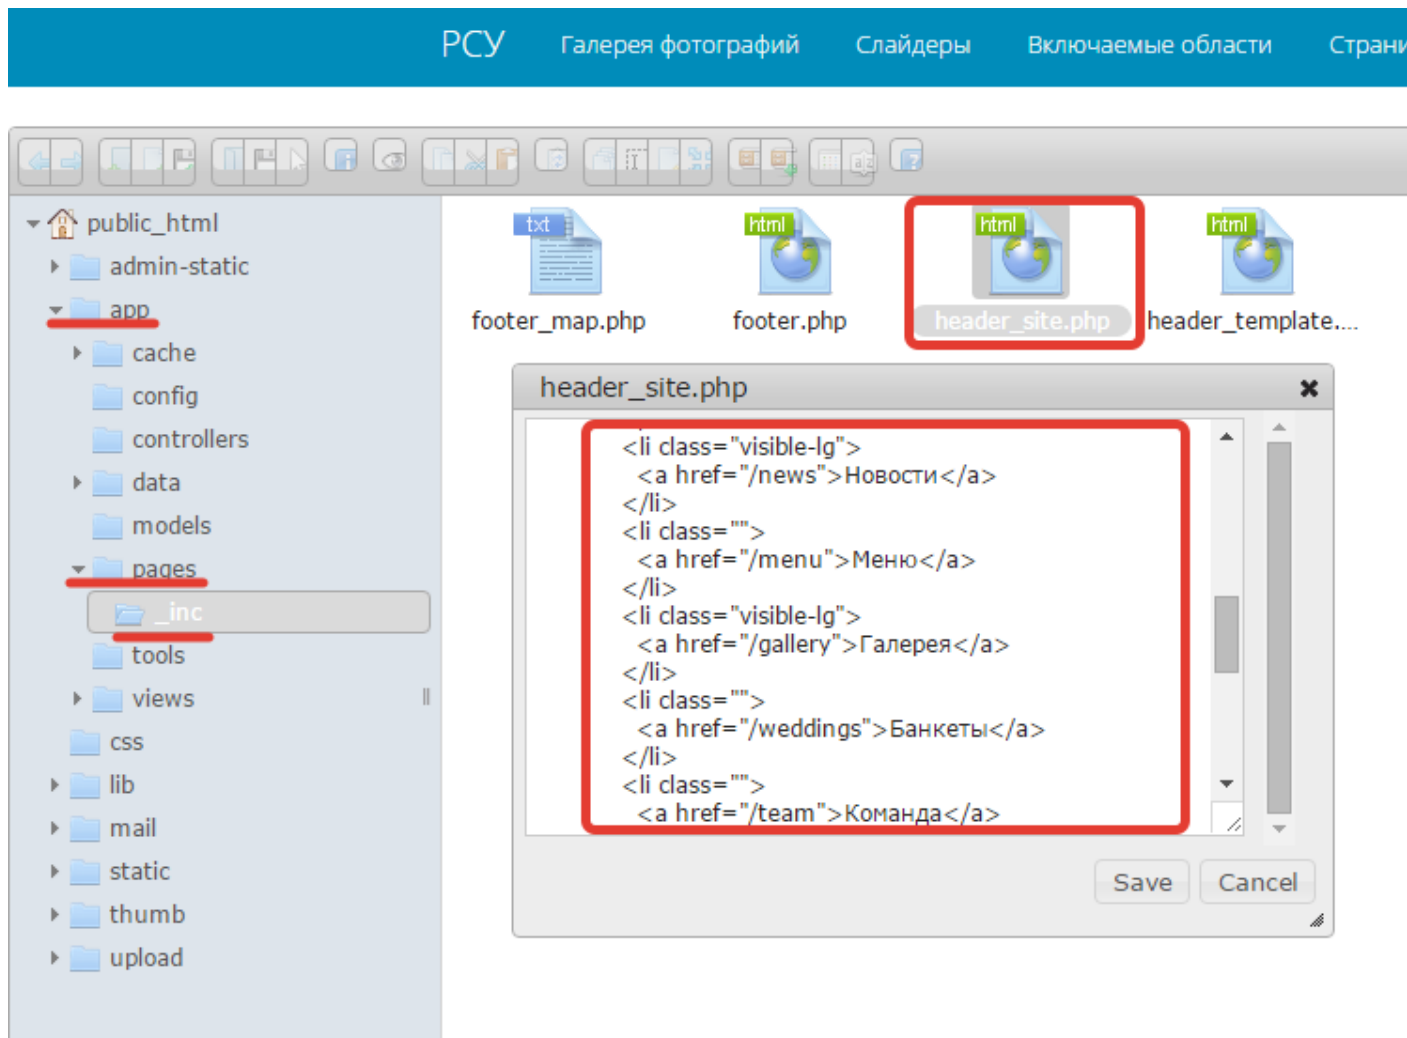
РСУ Галерея фотографий Слайдеры Включаемые области Страни

public_html
admin-static
app
cache
config
controllers
data
models
pages
_inc
tools
views
css
lib
mail
static
thumb
upload

txt
footer_map.php
html
footer.php
html
header_site.php
html
header_template....

header_site.php

<li class="visible-lg">
<a href="/news">Новости</a>
</li>
<li class="">
<a href="/menu">Меню</a>
</li>
<li class="visible-lg">
<a href="/gallery">Галерея</a>
</li>
<li class="">
<a href="/weddings">Банкеты</a>
</li>
<li class="">
<a href="/team">Команда</a>

Save Cancel